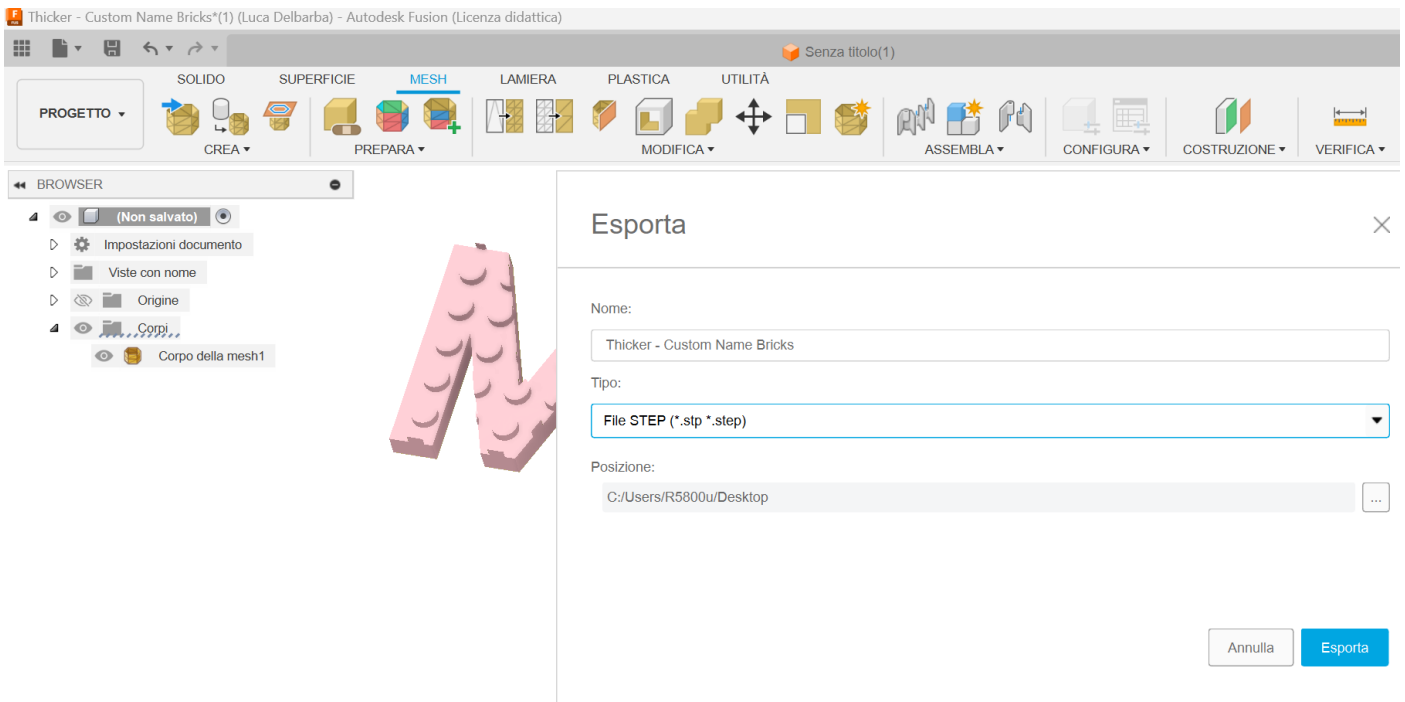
Thicker - Custom Name Bricks*(1) (Luca Delbarba) - Autodesk Fusion (Licenza didattica)

Senza titolo(1)

SOLIDO SUPERFICIE MESH LAMIERA PLASTICA UTILITÀ

PROGETTO ▾

CREA ▾ PREPARA ▾ MODIFICA ▾ ASSEMBLA ▾ CONFIGURA ▾ COSTRUZIONE ▾ VERIFICA ▾

BROWSER

(Non salvato)
Impostazioni documento
Viste con nome
Origine
Corpi
Corpo della mesh1

Esporta

Nome:
Thicker - Custom Name Bricks

Tipo:
File STEP (*.stp *.step)

Posizione:
C:/Users/R5800u/Desktop
...

Annulla Esporta